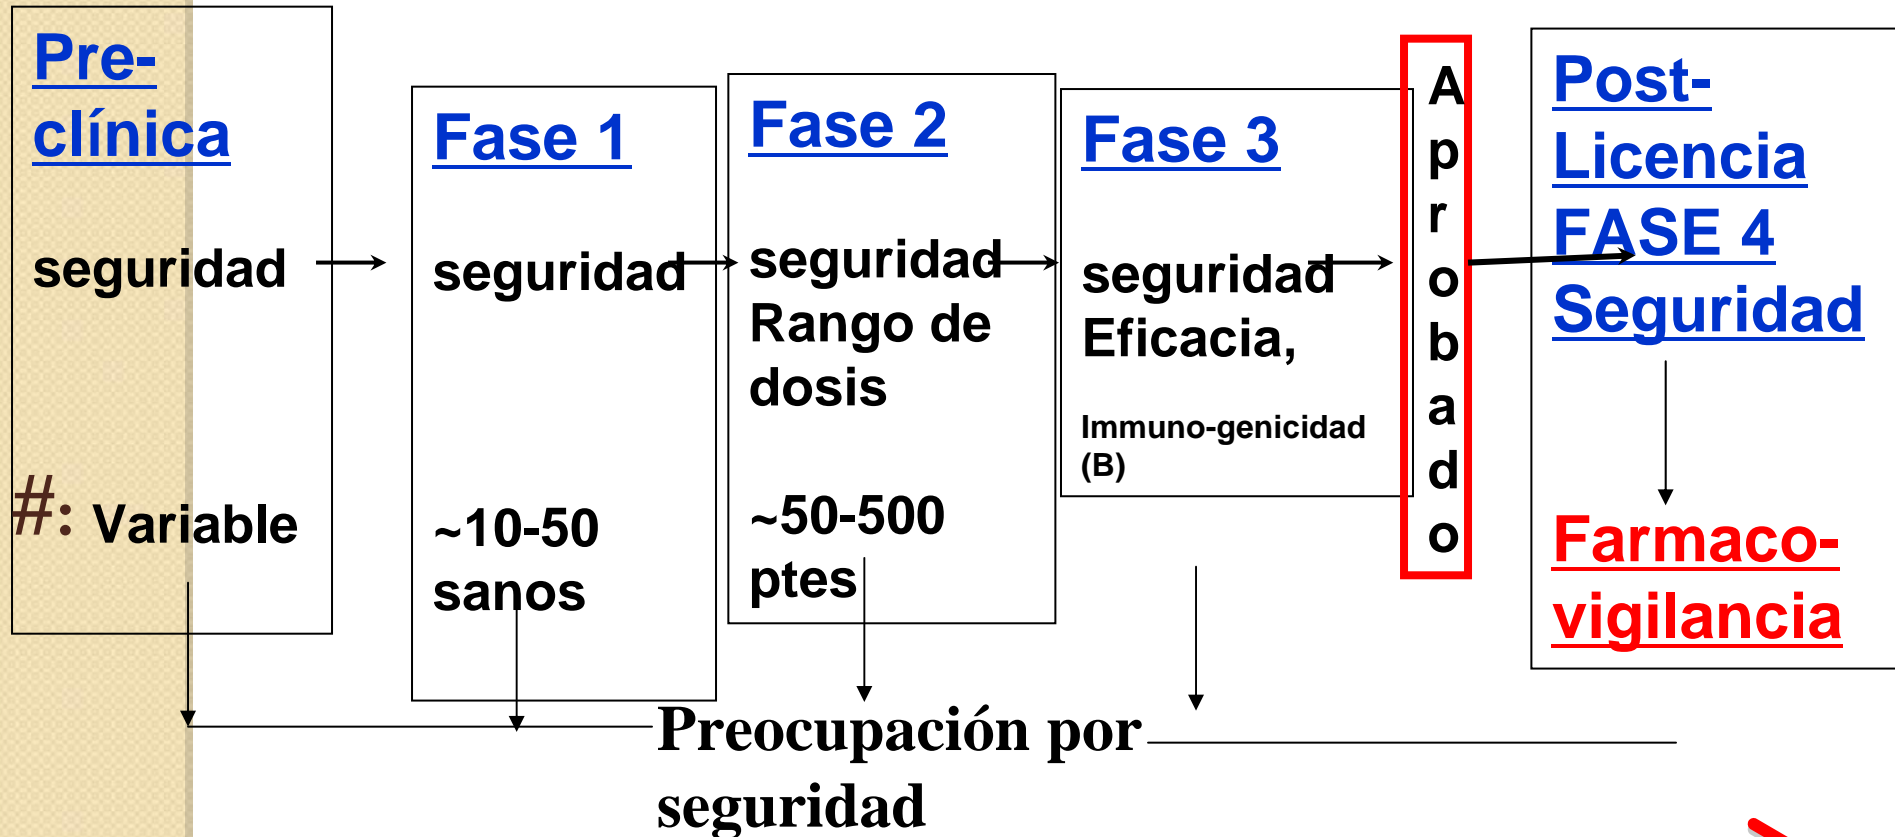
Pre-clínica

seguridad

#: Variable

Fase 1

seguridad

~10-50 sanos

Fase 2

seguridad
Rango de dosis

~50-500 ptes

Fase 3

seguridad
Eficacia,

Immuno-genicidad (B)

A
p
r
o
b
a
d
o

Post-Licencia
FASE 4
Seguridad

Farmaco-vigilancia

Preocupación por seguridad